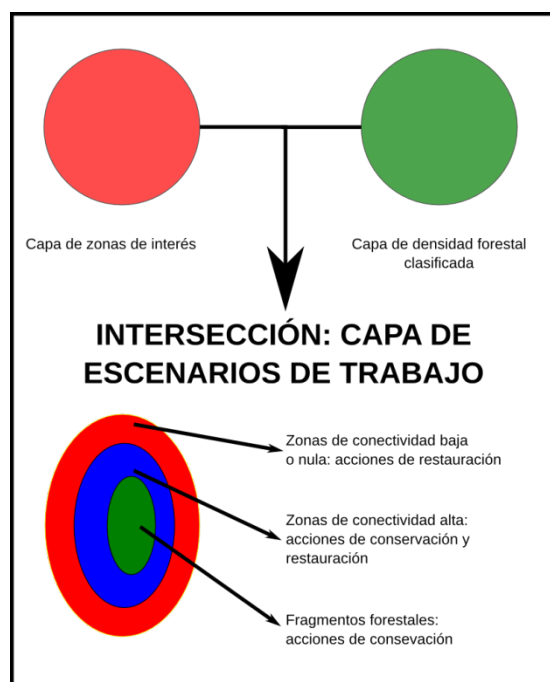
Capa de zonas de interés

Capa de densidad forestal clasificada

INTERSECCIÓN: CAPA DE ESCENARIOS DE TRABAJO

Zonas de conectividad baja o nula: acciones de restauración

Zonas de conectividad alta: acciones de conservación y restauración

Fragmentos forestales: acciones de consevación